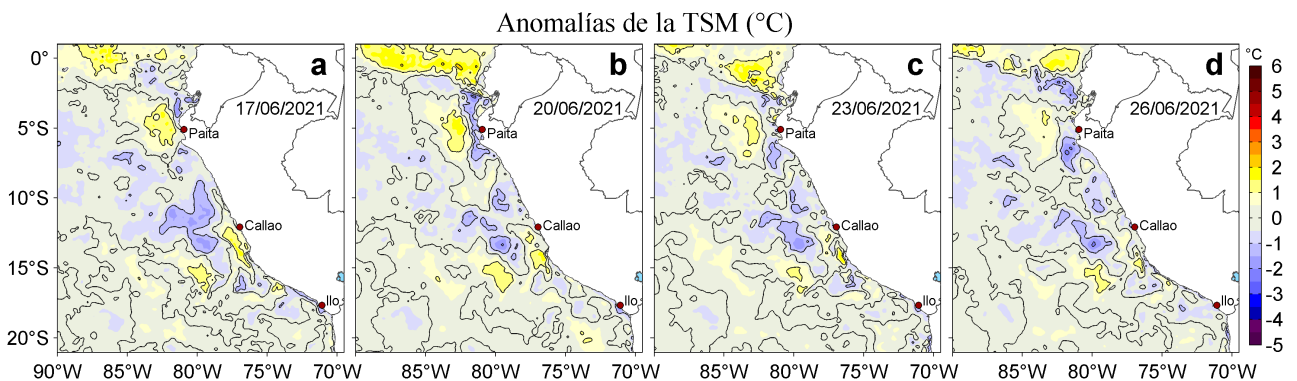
Anomalías de la TSM (°C)

a
17/06/2021
Paita
Callao
Ilo

b
20/06/2021
Paita
Callao
Ilo

c
23/06/2021
Paita
Callao
Ilo

d
26/06/2021
Paita
Callao
Ilo

0°
5°S
10°S
15°S
20°S

90°W 85°W 80°W 75°W 70°W
85°W 80°W 75°W 70°W
85°W 80°W 75°W 70°W
85°W 80°W 75°W 70°W

°C
6
5
4
3
2
1
0
-1
-2
-3
-4
-5